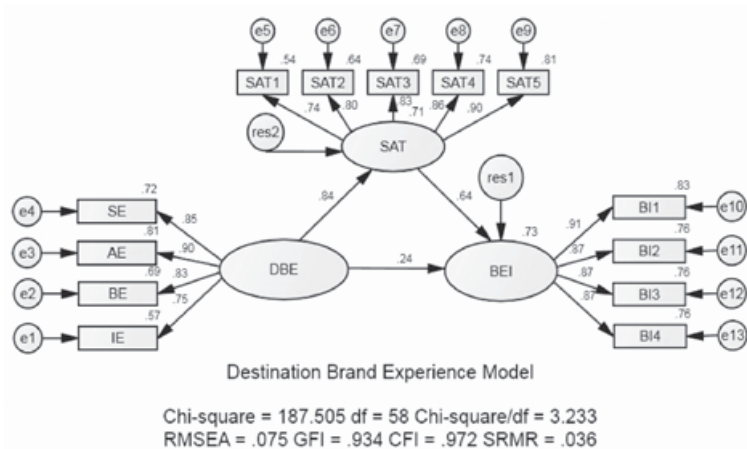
e5 e6 e7 e8 e9

.54 .64 .69 .74 .81

SAT1 SAT2 SAT3 SAT4 SAT5

.74 .80 .83 .71 .86 .90

res2

SAT

res1

.84 .64

.72 SE .85 e4
.81 AE .90 e3
.69 BE .83 e2
.57 IE .75 e1

DBE .24 BEI .73

.83 BI1 .91 e10
.76 BI2 .87 e11
.76 BI3 .87 e12
.76 BI4 .87 e13

Destination Brand Experience Model

Chi-square = 187.505 df = 58 Chi-square/df = 3.233
RMSEA = .075 GFI = .934 CFI = .972 SRMR = .036